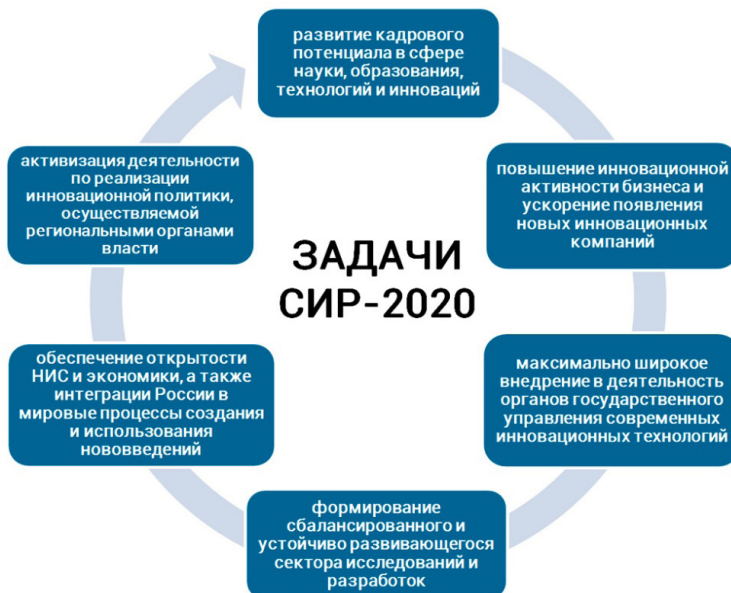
развитие кадрового потенциала в сфере науки, образования, технологий и инноваций

повышение инновационной активности бизнеса и ускорение появления новых инновационных компаний

максимально широкое внедрение в деятельность органов государственного управления современных инновационных технологий

формирование сбалансированного и устойчиво развивающегося сектора исследований и разработок

обеспечение открытости НИС и экономики, а также интеграции России в мировые процессы создания и использования нововведений

активизация деятельности по реализации инновационной политики, осуществляемой региональными органами власти

ЗАДАЧИ СИР-2020